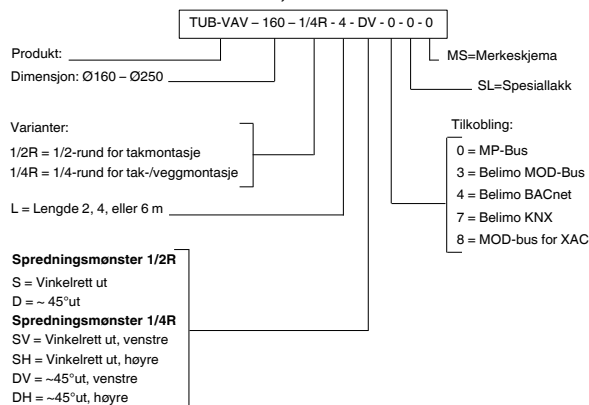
TUB-VAV – 160 – 1/4R - 4 - DV - 0 - 0 - 0

Produkt:

Dimensjon: Ø160 – Ø250

MS=Merkeskjema

SL=Spesiallakk

Varianter:

1/2R = 1/2-rund for takmontasje

1/4R = 1/4-rund for tak-/veggmontasje

L = Lengde 2, 4, eller 6 m

Tilkobling:

0 = MP-Bus

3 = Belimo MOD-Bus

4 = Belimo BACnet

7 = Belimo KNX

8 = MOD-bus for XAC

**Spredningsmønster 1/2R**

S = Vinkelrett ut

D = ~ 45°ut

**Spredningsmønster 1/4R**

SV = Vinkelrett ut, venstre

SH = Vinkelrett ut, høyre

DV = ~45°ut, venstre

DH = ~45°ut, høyre